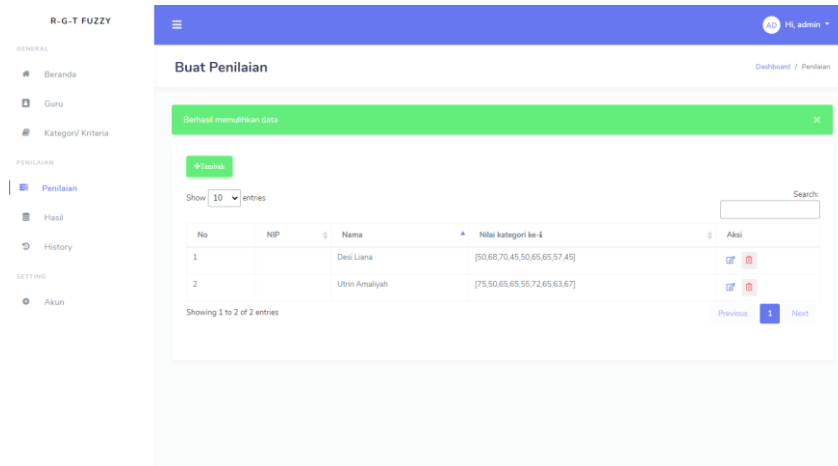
R-G-T FUZZY

GENERAL

Beranda

Guru

Kategori/ Kriteria

PENILAIAN

Penilaian

Hasil

History

SETTING

Akun

AD Hi, admin

Buat Penilaian

Dashboard / Penilaian

Berhasil memulihkan data

×

+Tambah

Show 10 entries

Search:

| No | NIP | Nama | Nilai kategori ke-i | Aksi |
|---|---|---|---|---|
| 1 | | Desi Liana | [50,68,70,45,50,65,65,57,45] | |
| 2 | | Utrin Amaliyah | [75,50,65,65,55,72,65,63,67] | |

Showing 1 to 2 of 2 entries

Previous 1 Next